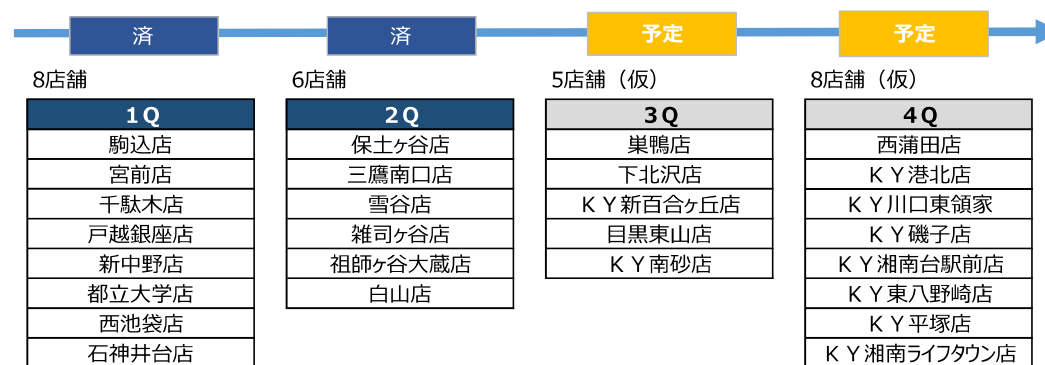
済

済

予定

予定

8店舗

| 1Q |
|---|
| 駒込店 |
| 宮前店 |
| 千駄木店 |
| 戸越銀座店 |
| 新中野店 |
| 都立大学店 |
| 西池袋店 |
| 石神井台店 |

6店舗

| 2Q |
|---|
| 保土ヶ谷店 |
| 三鷹南口店 |
| 雪谷店 |
| 雑司ヶ谷店 |
| 祖師ヶ谷大蔵店 |
| 白山店 |

5店舗（仮）

| 3Q |
|---|
| 巣鴨店 |
| 下北沢店 |
| ＫＹ新百合ヶ丘店 |
| 目黒東山店 |
| ＫＹ南砂店 |

8店舗（仮）

| 4Q |
|---|
| 西蒲田店 |
| ＫＹ港北店 |
| ＫＹ川口東領家 |
| ＫＹ磯子店 |
| ＫＹ湘南台駅前店 |
| ＫＹ東八野崎店 |
| ＫＹ平塚店 |
| ＫＹ湘南ライフタウン店 |